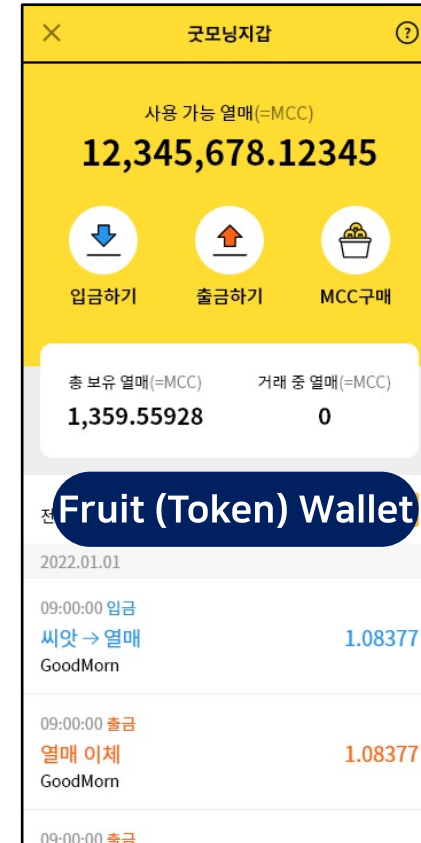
× 굿모닝지갑 ?

사용 가능 열매(=MCC)
12,345,678.12345

입금하기 출금하기 MCC구매

총 보유 열매(=MCC)
1,359.55928

거래 중 열매(=MCC)
0

전 Fruit (Token) Wallet

2022.01.01

09:00:00 입금
씨앗 → 열매 1.08377
GoodMorn

09:00:00 출금
열매 이체 1.08377
GoodMorn

09:00:00 출금